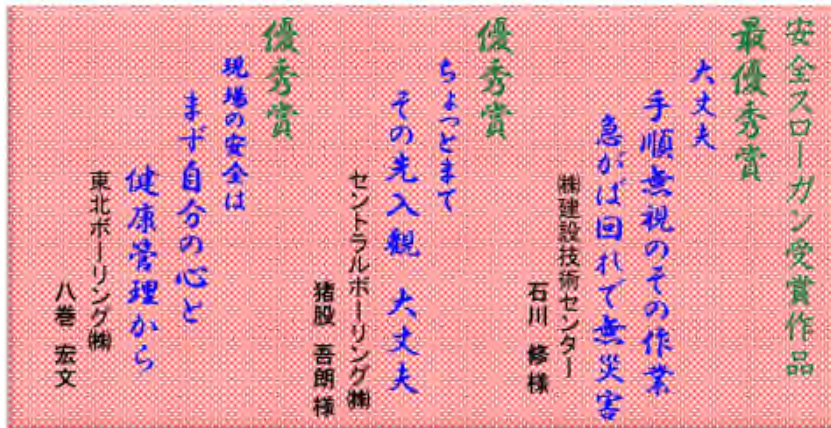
安全スローガン受賞作品

最優秀賞

大丈夫

手順無視のその作業

急がば回れで無災害

㈱建設技術センター

石川　修様

優秀賞

ちょっとまて

その先入観　大丈夫

セントラルボーリング㈱

猪股　吾朗様

優秀賞

現場の安全は

まず自分の心と

健康管理から

東北ボーリング㈱

八巻　宏文